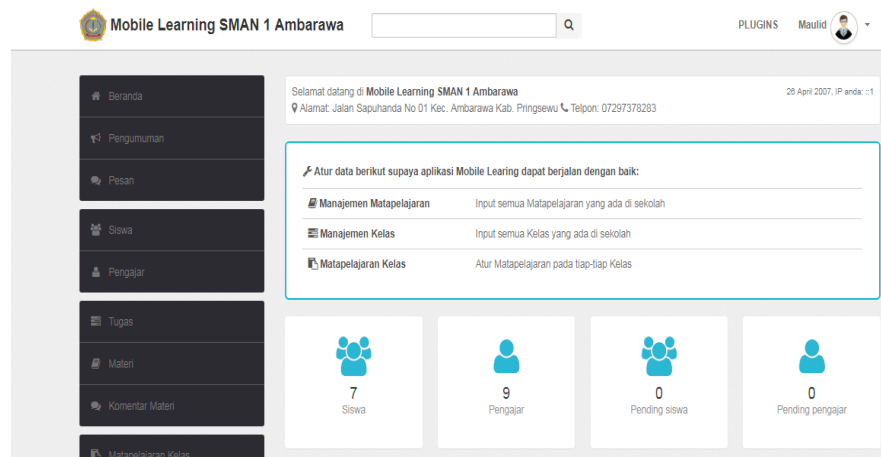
Mobile Learning SMAN 1 Ambarawa

PLUGINS Maulid

Beranda
Pengumuman
Pesan

Siswa
Pengajar

Tugas
Materi
Komentar Materi

Matapelajaran Kelas

Selamat datang di **Mobile Learning SMAN 1 Ambarawa**
26 April 2007, IP anda: ::1
Alamat: Jalan Sapuhanda No 01 Kec. Ambarawa Kab. Pringsewu Telpon: 07297378283

Atur data berikut supaya aplikasi Mobile Learing dapat berjalan dengan baik:

| | |
|---|---|
| Manajemen Matapelajaran | Input semua Matapelajaran yang ada di sekolah |
| Manajemen Kelas | Input semua Kelas yang ada di sekolah |
| Matapelajaran Kelas | Atur Matapelajaran pada tiap-tiap Kelas |

7
Siswa

9
Pengajar

0
Pending siswa

0
Pending pengajar